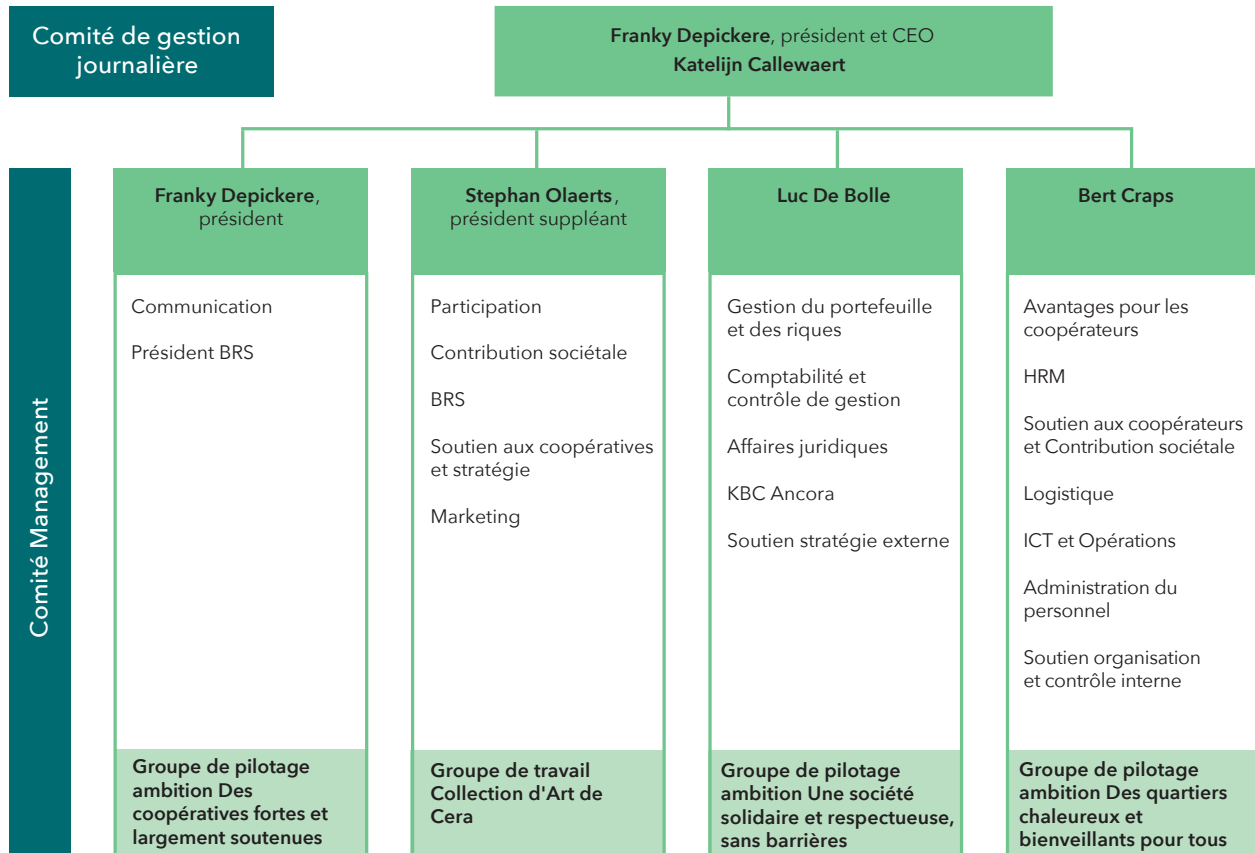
Comité de gestion journalière

**Franky Depickere**, président et CEO
**Katelijn Callewaert**

Comité Management

**Franky Depickere**, président

Communication

Président BRS

**Groupe de pilotage ambition Des coopératives fortes et largement soutenues**

**Stephan Olaerts**, président suppléant

Participation

Contribution sociétale

BRS

Soutien aux coopératives et stratégie

Marketing

**Groupe de travail Collection d'Art de Cera**

**Luc De Bolle**

Gestion du portefeuille et des riques

Comptabilité et contrôle de gestion

Affaires juridiques

KBC Ancora

Soutien stratégie externe

**Groupe de pilotage ambition Une société solidaire et respectueuse, sans barrières**

**Bert Craps**

Avantages pour les coopérateurs

HRM

Soutien aux coopérateurs et Contribution sociétale

Logistique

ICT et Opérations

Administration du personnel

Soutien organisation et contrôle interne

**Groupe de pilotage ambition Des quartiers chaleureux et bienveillants pour tous**